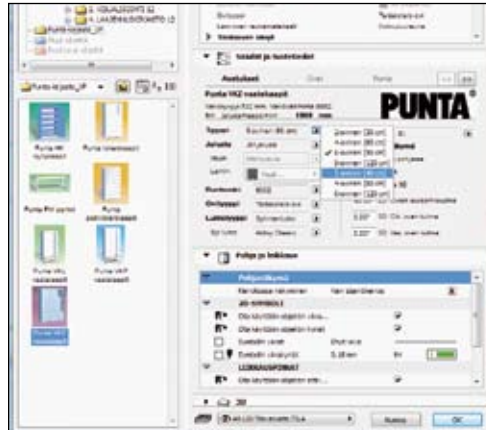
PUNTA

Punta VK2 vaatekaappi

Pohja ja leikkaus

Pohjaesitys

2D-SYMBOLI

LEIKKAUSPINNAT

3D

Punta PH tyhjennysdet

Punta Vaatekaappi

Punta PH pankki

Punta pakkilokerikko

Punta VKL vaatekaappi

Punta VKP vaatekaappi

Punta VK2 vaatekaappi

Kaunnan (80 cm)

Kaunnan (60 cm)

Kaunnan (50 cm)

Kaunnan (40 cm)

Kaunnan (30 cm)

Kaunnan (20 cm)

Kaunnan (10 cm)

Kaunnan (60 cm)

Kaunnan (30 cm)

Peruuta

OK